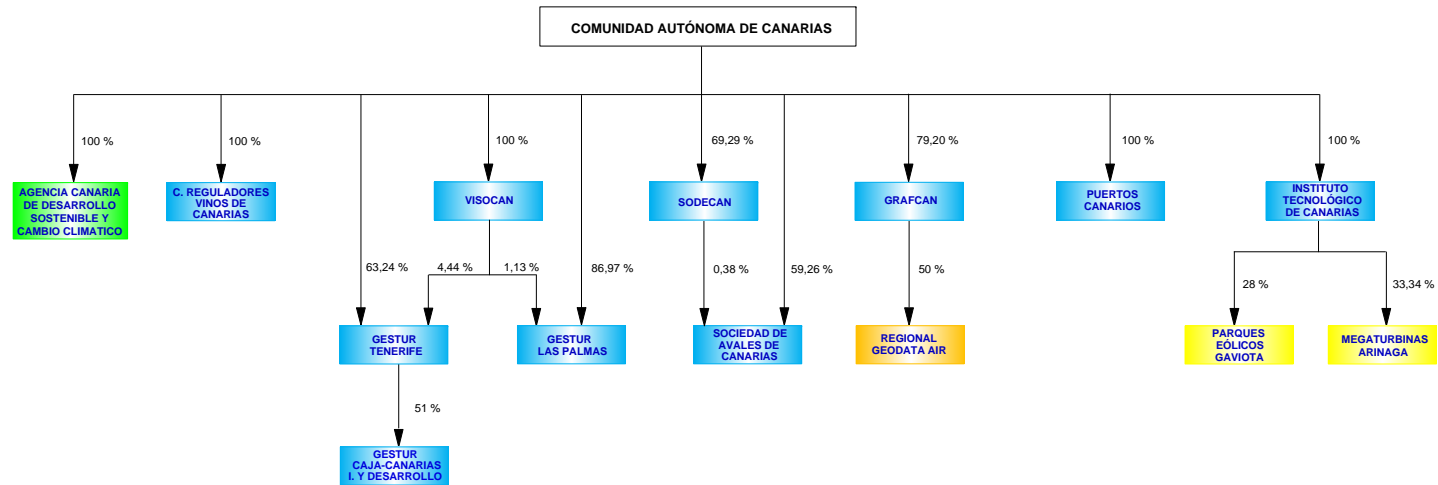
COMUNIDAD AUTÓNOMA DE CANARIAS

100 %

AGENCIA CANARIA DE DESARROLLO SOSTENIBLE Y CAMBIO CLIMATICO

100 %

C. REGULADORES VINOS DE CANARIAS

63,24 %

100 %

VISOCAN

4,44 %

1,13 %

86,97 %

GESTUR TENERIFE

GESTUR LAS PALMAS

51 %

GESTUR CAJA-CANARIAS I. Y DESARROLLO

69,29 %

SODECAN

0,38 %

59,26 %

SOCIEDAD DE AVALES DE CANARIAS

79,20 %

GRAFCAN

50 %

REGIONAL GEODATA AIR

100 %

PUERTOS CANARIOS

100 %

INSTITUTO TECNOLÓGICO DE CANARIAS

28 %

33,34 %

PARQUES EÓLICOS GAVIOTA

MEGATURBINAS ARINAGA